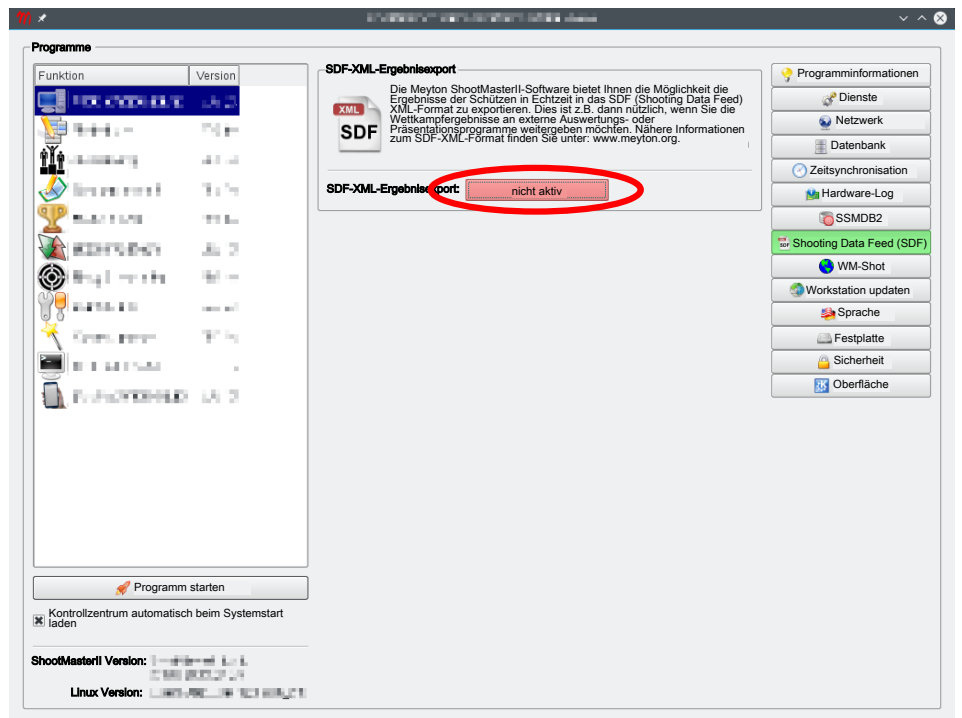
Programme

| Funktion | Version |
|---|---|
| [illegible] | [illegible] |
| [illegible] | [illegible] |
| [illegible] | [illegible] |
| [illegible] | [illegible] |
| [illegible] | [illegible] |
| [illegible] | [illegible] |
| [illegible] | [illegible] |
| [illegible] | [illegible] |
| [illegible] | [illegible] |
| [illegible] | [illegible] |
| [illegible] | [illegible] |

Programm starten

Kontrollzentrum automatisch beim Systemstart laden

ShootMasterII Version: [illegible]

Linux Version: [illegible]

SDF-XML-Ergebnisexport

XML
SDF

Die Meyton ShootMasterII-Software bietet Ihnen die Möglichkeit die Ergebnisse der Schützen in Echtzeit in das SDF (Shooting Data Feed) XML-Format zu exportieren. Dies ist z.B. dann nützlich, wenn Sie die Wettkampfergebnisse an externe Auswertungs- oder Präsentationsprogramme weitergeben möchten. Nähere Informationen zum SDF-XML-Format finden Sie unter: www.meyton.org.

SDF-XML-Ergebnisexport: nicht aktiv

Programminformationen
Dienste
Netzwerk
Datenbank
Zeitsynchronisation
Hardware-Log
SSMDB2
Shooting Data Feed (SDF)
WM-Shot
Workstation updaten
Sprache
Festplatte
Sicherheit
Oberfläche